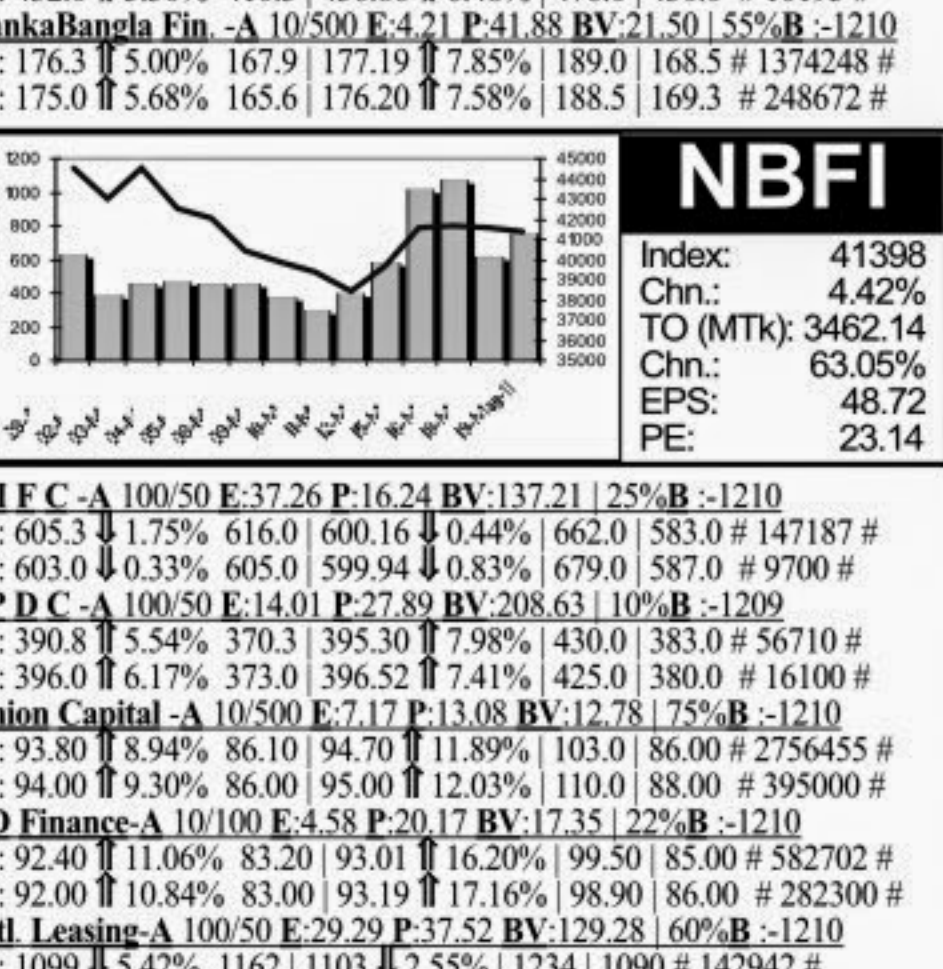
ankaBangla Fin. -A 10/500 E:4.21 P:41.88 BV:21.50 | 55%B :-1210
: 176.3 ⇑ 5.00% 167.9 | 177.19 ⇑ 7.85% | 189.0 | 168.5 # 1374248 #
: 175.0 ⇑ 5.68% 165.6 | 176.20 ⇑ 7.58% | 188.5 | 169.3 # 248672 #

1200
1000
800
600
400
200
0

45000
44000
43000
42000
41000
40000
39000
38000
37000
36000
35000

NBFI

| | |
|---|---|
| Index: | 41398 |
| Chn.: | 4.42% |
| TO (MTk): | 3462.14 |
| Chn.: | 63.05% |
| EPS: | 48.72 |
| PE: | 23.14 |

I F C -A 100/50 E:37.26 P:16.24 BV:137.21 | 25%B :-1210
: 605.3 ⇓ 1.75% 616.0 | 600.16 ⇓ 0.44% | 662.0 | 583.0 # 147187 #
: 603.0 ⇓ 0.33% 605.0 | 599.94 ⇓ 0.83% | 679.0 | 587.0 # 9700 #
P D C -A 100/50 E:14.01 P:27.89 BV:208.63 | 10%B :-1209
: 390.8 ⇑ 5.54% 370.3 | 395.30 ⇑ 7.98% | 430.0 | 383.0 # 56710 #
: 396.0 ⇑ 6.17% 373.0 | 396.52 ⇑ 7.41% | 425.0 | 380.0 # 16100 #
nion Capital -A 10/500 E:7.17 P:13.08 BV:12.78 | 75%B :-1210
: 93.80 ⇑ 8.94% 86.10 | 94.70 ⇑ 11.89% | 103.0 | 86.00 # 2756455 #
: 94.00 ⇑ 9.30% 86.00 | 95.00 ⇑ 12.03% | 110.0 | 88.00 # 395000 #
D Finance-A 10/100 E:4.58 P:20.17 BV:17.35 | 22%B :-1210
: 92.40 ⇑ 11.06% 83.20 | 93.01 ⇑ 16.20% | 99.50 | 85.00 # 582702 #
: 92.00 ⇑ 10.84% 83.00 | 93.19 ⇑ 17.16% | 98.90 | 86.00 # 282300 #
tl. Leasing-A 100/50 E:29.29 P:37.52 BV:129.28 | 60%B :-1210
: 1099 ⇓ 5.42% 1162 | 1103 ⇓ 2.55% | 1234 | 1090 # 142942 #